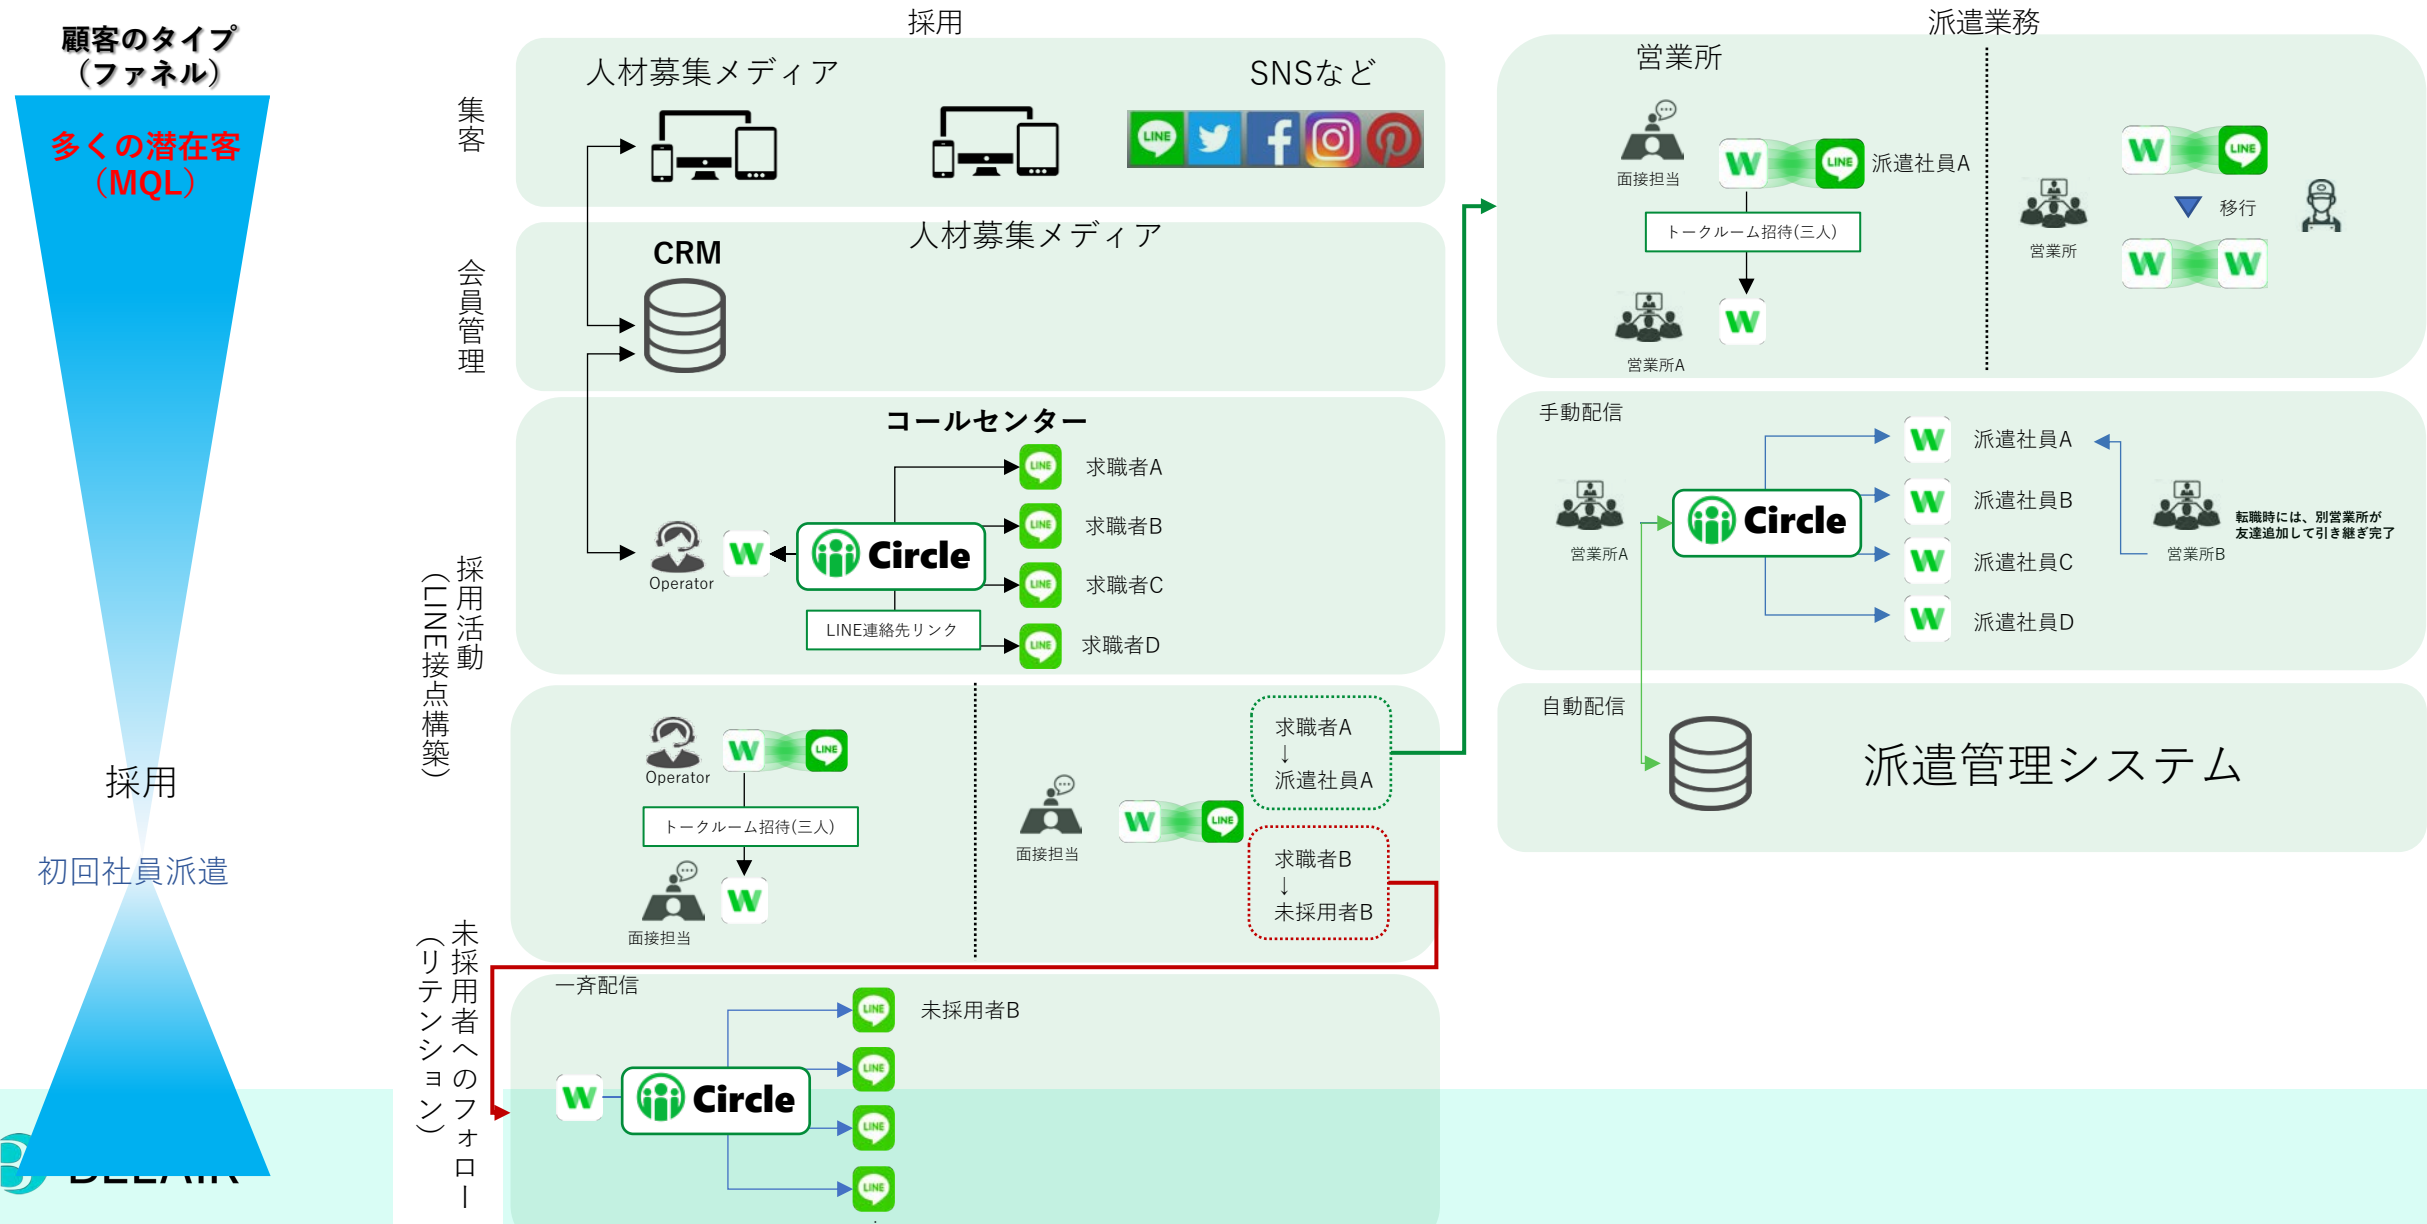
顧客のタイプ
（ファネル）

多くの潜在客
（MQL）

採用

初回社員派遣

採用

集客

人材募集メディア

SNSなど

会員管理

CRM

人材募集メディア

採用活動
（LINE接点構築）

コールセンター

Operator

Circle

LINE連絡先リンク

求職者A

求職者B

求職者C

求職者D

Operator

トークルーム招待(三人)

面接担当

面接担当

求職者A
↓
派遣社員A

求職者B
↓
未採用者B

未採用者へのフォロー
（リテンション）

一斉配信

Circle

未採用者B

派遣業務

営業所

面接担当

派遣社員A

トークルーム招待(三人)

営業所A

営業所

移行

手動配信

営業所A

Circle

派遣社員A

派遣社員B

派遣社員C

派遣社員D

営業所B

転職時には、別営業所が友達追加して引き継ぎ完了

自動配信

派遣管理システム